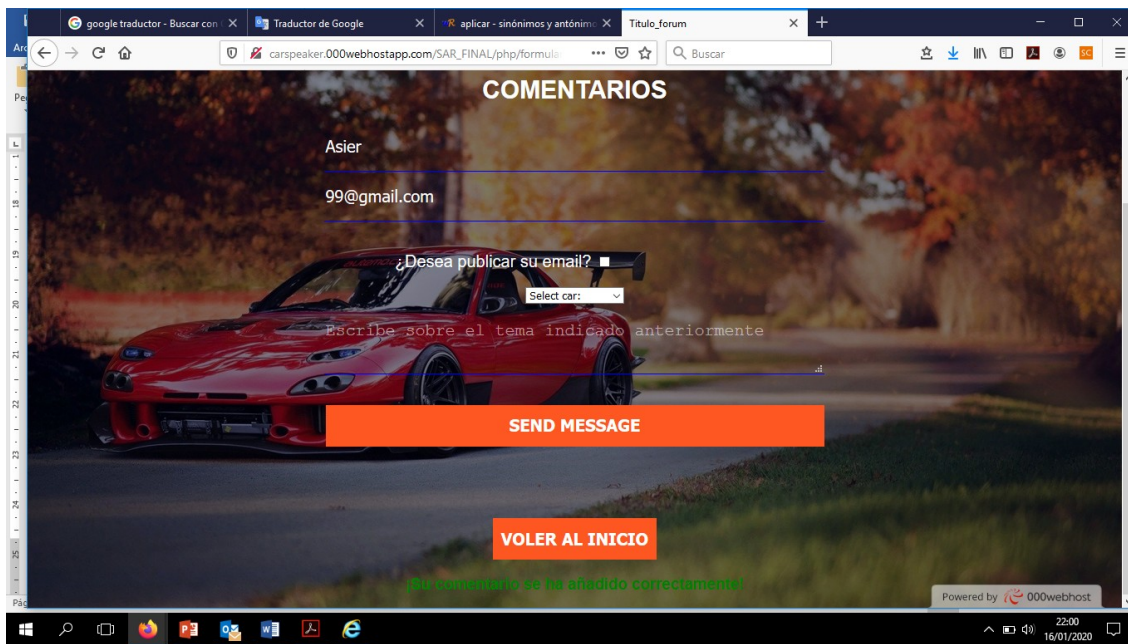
google traductor - Buscar con
Traductor de Google
aplicar - sinónimos y antónimo
Titulo_forum

carspeaker.000webhostapp.com/SAR_FINAL/php/formula
Buscar

COMENTARIOS

Asier

99@gmail.com

¿Desea publicar su email?

Select car:

Escribe sobre el tema indicado anteriormente

SEND MESSAGE

VOLER AL INICIO

¡Su comentario se ha añadido correctamente!

Powered by 000webhost

22:00
16/01/2020